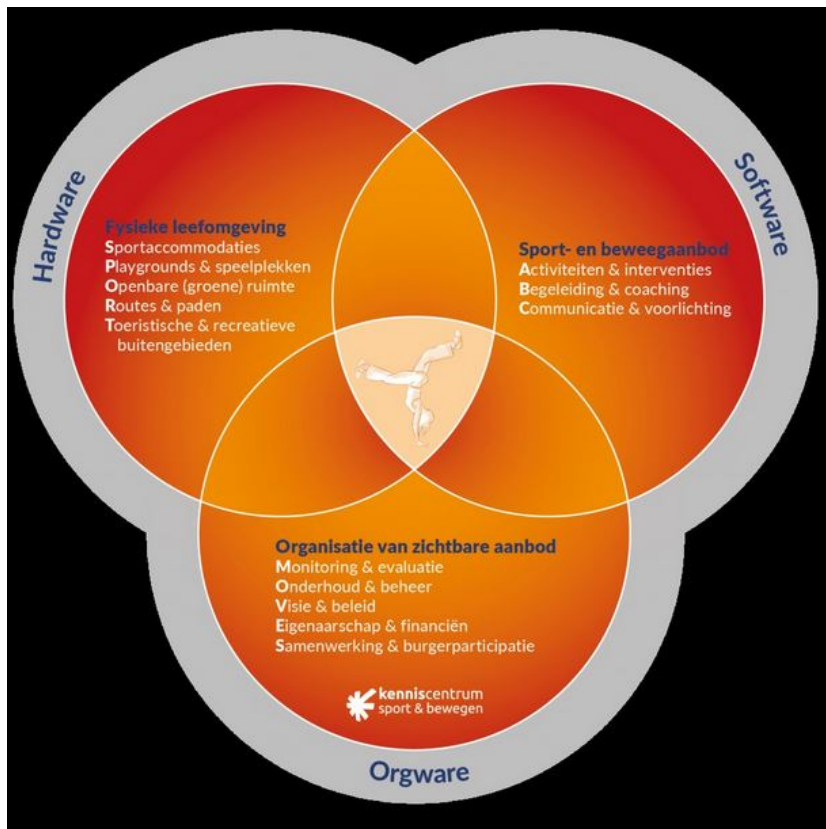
Hardware

Software

Fysieke leefomgeving
Sportaccommodaties
Playgrounds & speelplekken
Openbare (groene) ruimte
Routes & paden
Toeristische & recreatieve buitengebieden

Sport- en beweegaanbod
Activiteiten & interventies
Begeleiding & coaching
Communicatie & voorlichting

Organisatie van zichtbare aanbod
Monitoring & evaluatie
Onderhoud & beheer
Visie & beleid
Eigenaarschap & financiën
Samenwerking & burgerparticipatie

kenniscentrum sport & bewegen

Orgware